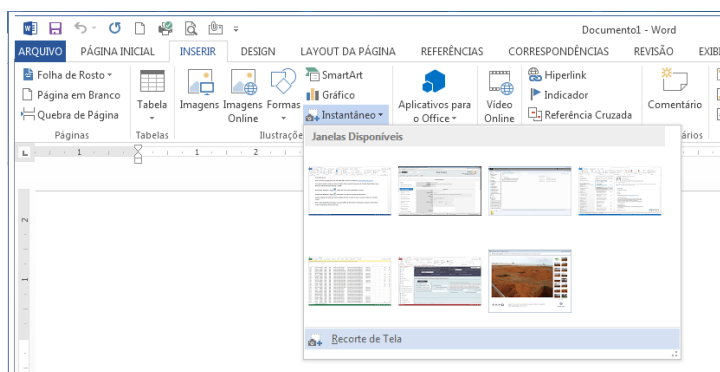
Documento1 - Word

ARQUIVO PÁGINA INICIAL INSERIR DESIGN LAYOUT DA PÁGINA REFERÊNCIAS CORRESPONDÊNCIAS REVISÃO EXIB

Folha de Rosto
Página em Branco
Quebra de Página
Páginas

Tabela
Tabelas

Imagens
Imagens Online
Formas
Ilustraç

SmartArt
Gráfico
Instantâneo

Aplicativos para o Office

Vídeo Online

Hiperlink
Indicador
Referência Cruzada

Comentário
ários

Janelas Disponíveis

Recorte de Tela